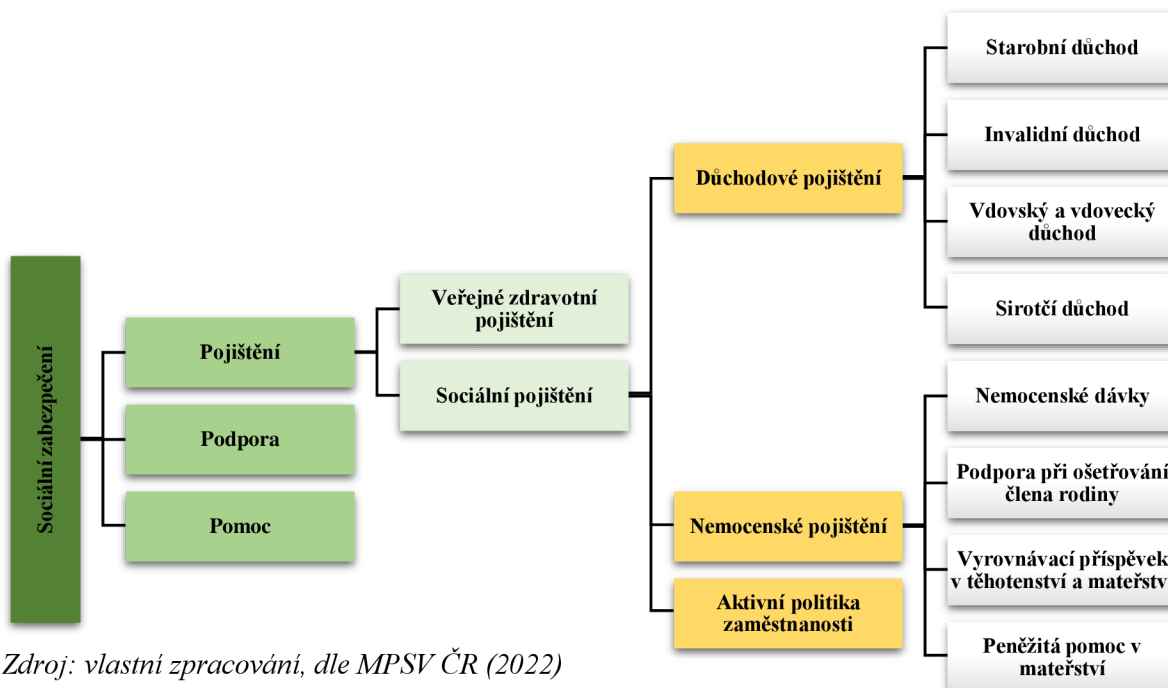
Sociální zabezpečení

Pojištění

Podpora

Pomoc

Veřejné zdravotní pojištění

Sociální pojištění

Důchodové pojištění

Nemocenské pojištění

Aktivní politika zaměstnanosti

Starobní důchod

Invalidní důchod

Vdovský a vdovecký důchod

Sirotčí důchod

Nemocenské dávky

Podpora při ošetřování člena rodiny

Vyrovnávací příspěvek v těhotenství a mateřstv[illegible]

Peněžitá pomoc v mateřství

Zdroj: vlastní zpracování, dle MPSV ČR (2022)